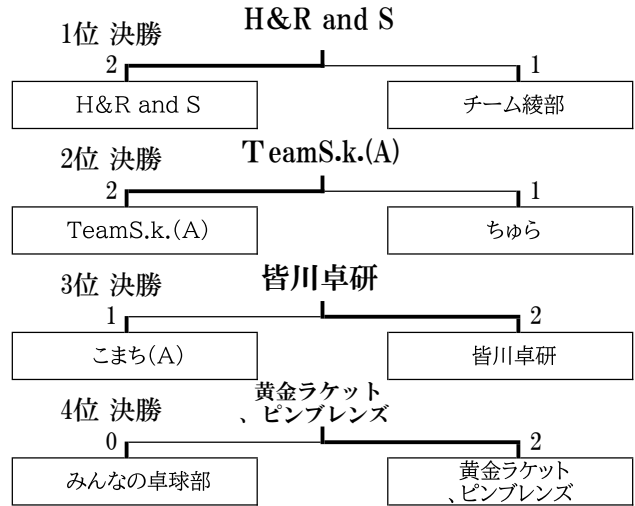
1位 決勝

H&R and S

2

1

H&R and S

チーム綾部

2位 決勝

TeamS.k.(A)

2

1

TeamS.k.(A)

ちゅら

3位 決勝

皆川卓研

1

2

こまち(A)

皆川卓研

4位 決勝

黄金ラケット
、ピンブレンズ

0

2

みんなの卓球部

黄金ラケット
、ピンブレンズ